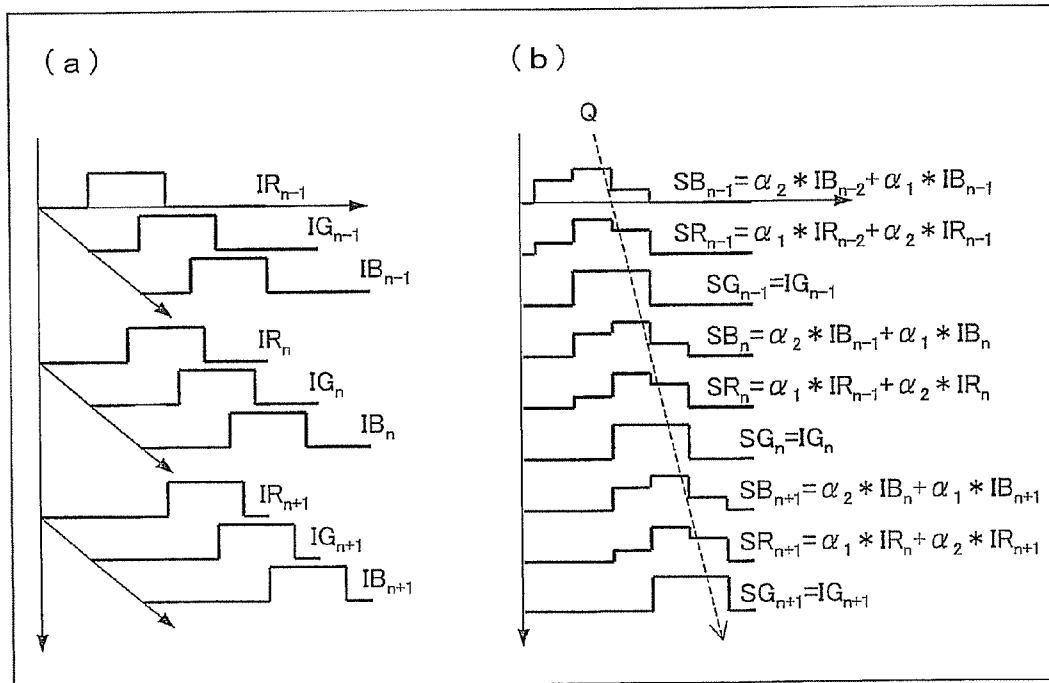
(a)

$IR_{n-1}$

$IG_{n-1}$

$IB_{n-1}$

$IR_n$

$IG_n$

$IB_n$

$IR_{n+1}$

$IG_{n+1}$

$IB_{n+1}$

(b)

Q

$SB_{n-1}=\alpha_2 * IB_{n-2}+\alpha_1 * IB_{n-1}$

$SR_{n-1}=\alpha_1 * IR_{n-2}+\alpha_2 * IR_{n-1}$

$SG_{n-1}=IG_{n-1}$

$SB_n=\alpha_2 * IB_{n-1}+\alpha_1 * IB_n$

$SR_n=\alpha_1 * IR_{n-1}+\alpha_2 * IR_n$

$SG_n=IG_n$

$SB_{n+1}=\alpha_2 * IB_n+\alpha_1 * IB_{n+1}$

$SR_{n+1}=\alpha_1 * IR_n+\alpha_2 * IR_{n+1}$

$SG_{n+1}=IG_{n+1}$